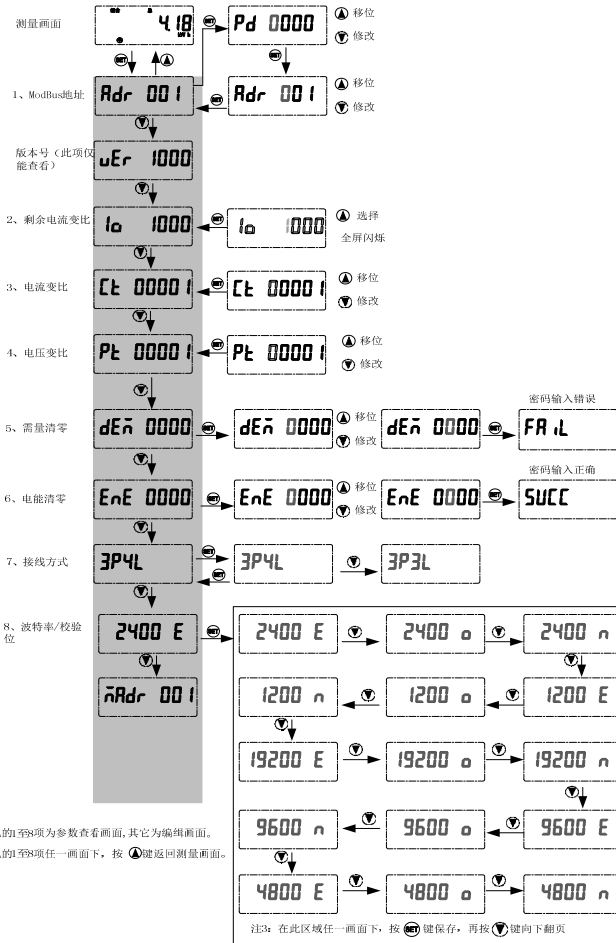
测量画面

4.18

Pd 0000

移位

修改

1、ModBus地址

Adr 001

Adr 001

移位

修改

版本号（此项仅能查看）

uEr 1000

2、剩余电流变比

Io 1000

Io 1000

选择

全屏闪烁

3、电流变比

Ct 00001

Ct 00001

移位

修改

4、电压变比

Pt 00001

Pt 00001

移位

修改

5、需量清零

dEm 0000

dEm 0000

移位

修改

dEm 0000

密码输入错误

FAiL

6、电能清零

EnE 0000

EnE 0000

移位

修改

EnE 0000

密码输入正确

SUCC

7、接线方式

3P4L

3P4L

3P3L

8、波特率/校验位

2400 E

mAdr 001

2400 E

2400 o

2400 n

1200 n

1200 o

1200 E

19200 E

19200 o

19200 n

9600 n

9600 o

9600 E

4800 E

4800 o

4800 n

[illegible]的1至8项为参数查看画面，其它为编辑画面。

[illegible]的1至8项任一画面下，按 键返回测量画面。

注3：在此区域任一画面下，按 SET 键保存，再按 键向下翻页